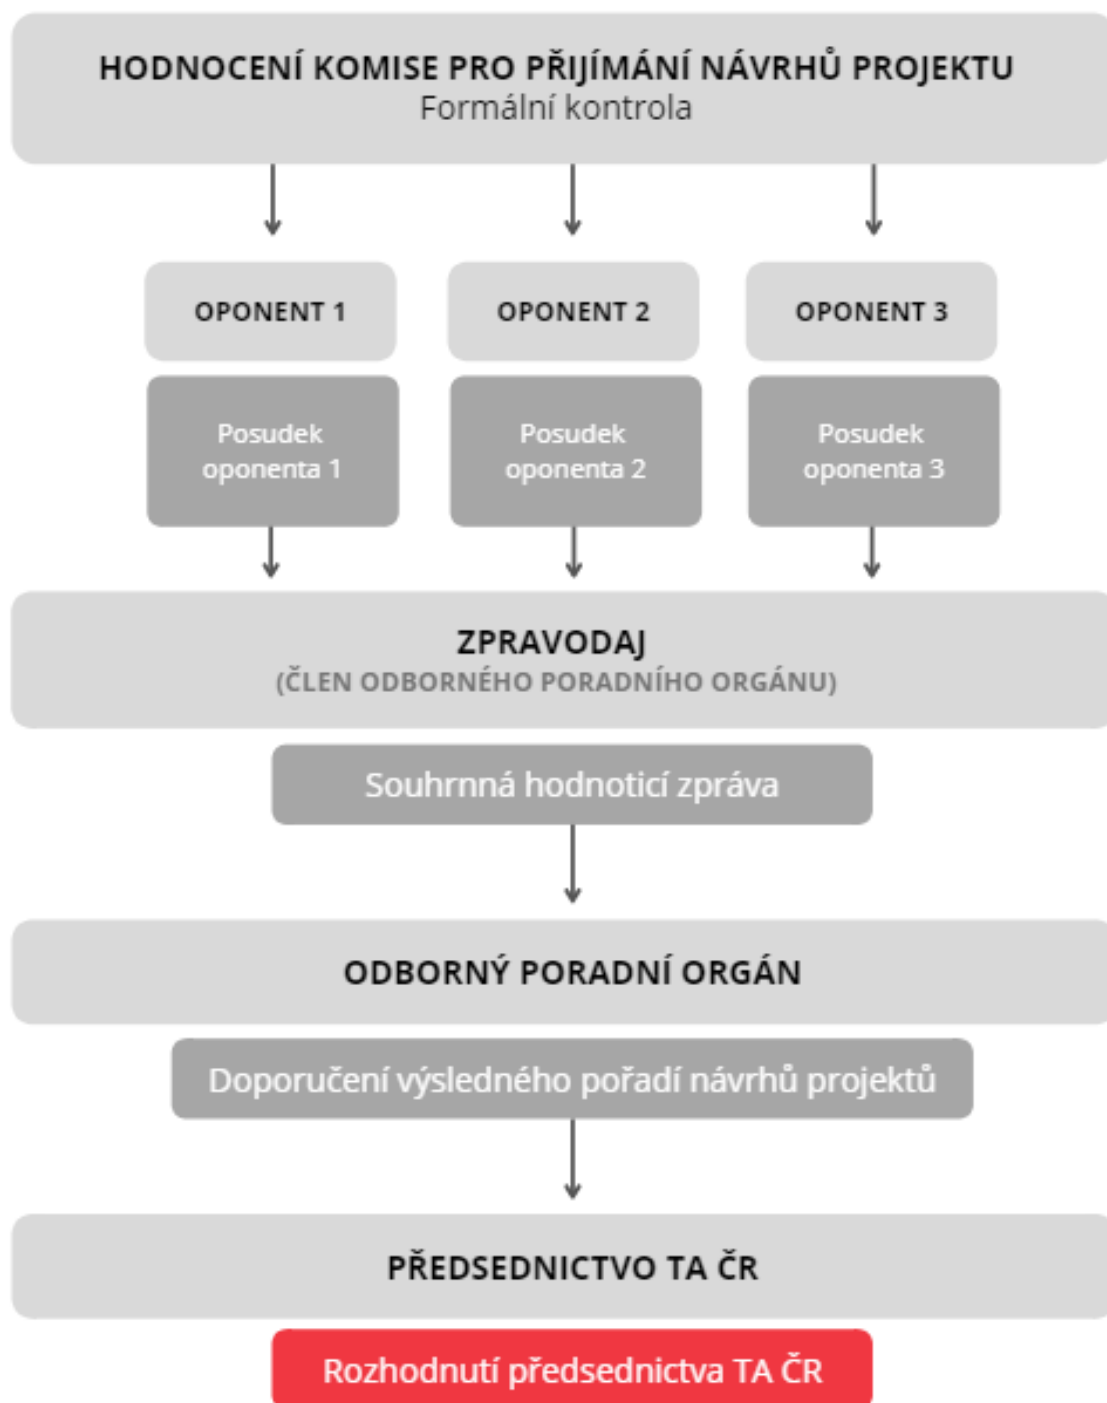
HODNOCENÍ KOMISE PRO PŘIJÍMÁNÍ NÁVRHŮ PROJEKTU
Formální kontrola

OPONENT 1

Posudek oponenta 1

OPONENT 2

Posudek oponenta 2

OPONENT 3

Posudek oponenta 3

ZPRAVODAJ
(ČLEN ODBORNÉHO PORADNÍHO ORGÁNU)

Souhrnná hodnoticí zpráva

ODBORNÝ PORADNÍ ORGÁN

Doporučení výsledného pořadí návrhů projektů

PŘEDSEDNICTVO TA ČR

Rozhodnutí předsednictva TA ČR